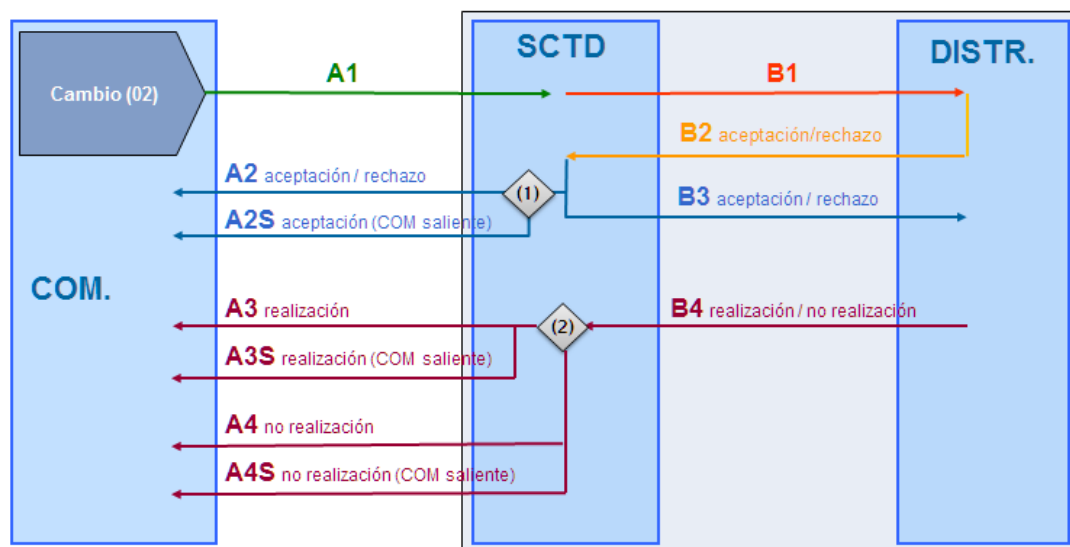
Cambio (02)

A1

SCTD

B1

DISTR.

B2 aceptación/rechazo

A2 aceptación / rechazo

(1)

B3 aceptación / rechazo

A2S aceptación (COM saliente)

COM.

A3 realización

(2)

B4 realización / no realización

A3S realización (COM saliente)

A4 no realización

A4S no realización (COM saliente)